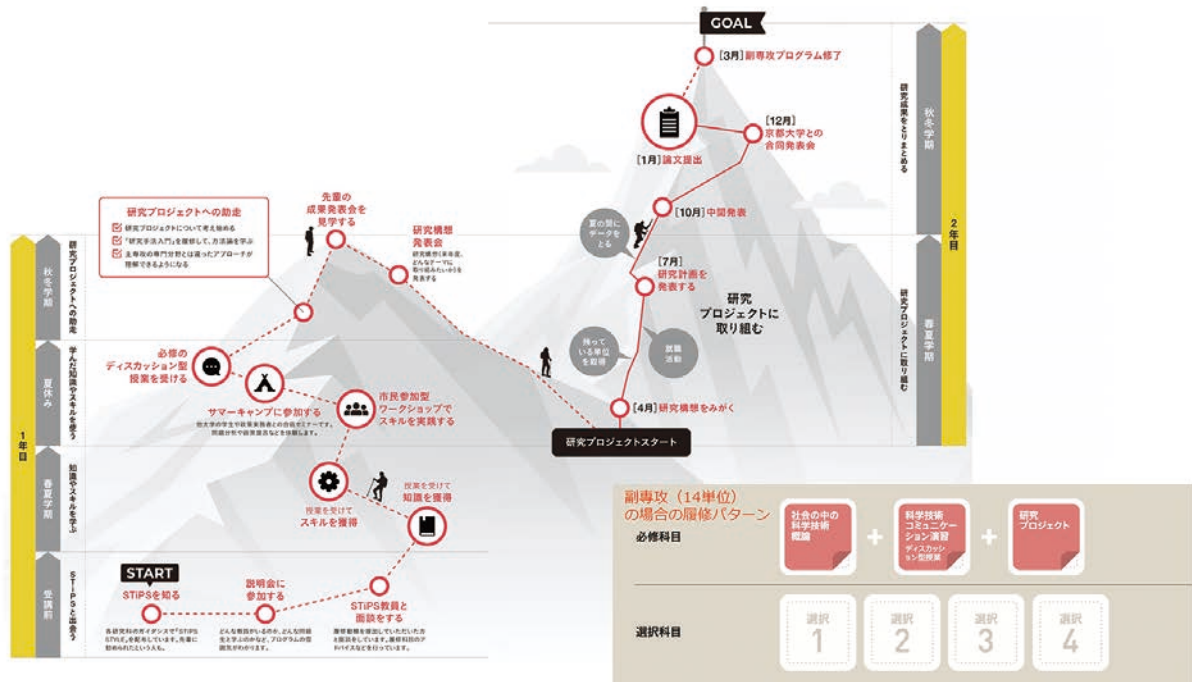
GOAL

[3月] 副専攻プログラム修了

[12月] 京都大学との合同発表会

[1月] 論文提出

研究成果をとりまとめる

秋冬学期

2年目

[10月] 中間発表

夏の間にデータをとる

[7月] 研究計画を発表する

研究プロジェクトに取り組む

研究プロジェクトに取り組む

春夏学期

持っている単位を取得

就職活動

[4月] 研究構想をみがく

研究プロジェクトスタート

研究プロジェクトへの助走

研究プロジェクトについて考え始める

「研究手法入門」を履修して、方法論を学ぶ

主専攻の専門分野とは違ったアプローチが理解できるようになる

先輩の成果発表会を見学する

研究構想発表会

研究構想(未来案、どんなテーマに取り組みたいか)を発表する

1年目

秋冬学期

研究プロジェクトへの助走

夏休み

学んだ知識やスキルを使う

必修のディスカッション型授業を受ける

サマーキャンプに参加する

他大学の学生や就業実務者との合宿がイチーです。問題分析や政策提言などを体験します。

市民参加型ワークショップでスキルを実践する

春夏学期

知識やスキルを学ぶ

授業を受けてスキルを獲得

授業を受けて知識を獲得

受講前

STiPSと出会う

START

STiPSを知る

各研究科のガイダンスで「STiPS」STiPSを紹介しています。先輩に勧められたという人も。

説明会に参加する

どんな教員がいるのか、どんな授業があるのかなど、プログラムの概観を知ることができます。

STiPS教員と面談をする

履修相談を実施していただいた方を面談しています。履修科目のアドバイスなどを行っています。

副専攻(14単位)の場合の履修パターン

必修科目

社会の中の科学技術概論

+

科学技術コミュニケーション演習 ディスカッション型授業

+

研究プロジェクト

選択科目

選択 1

選択 2

選択 3

選択 4